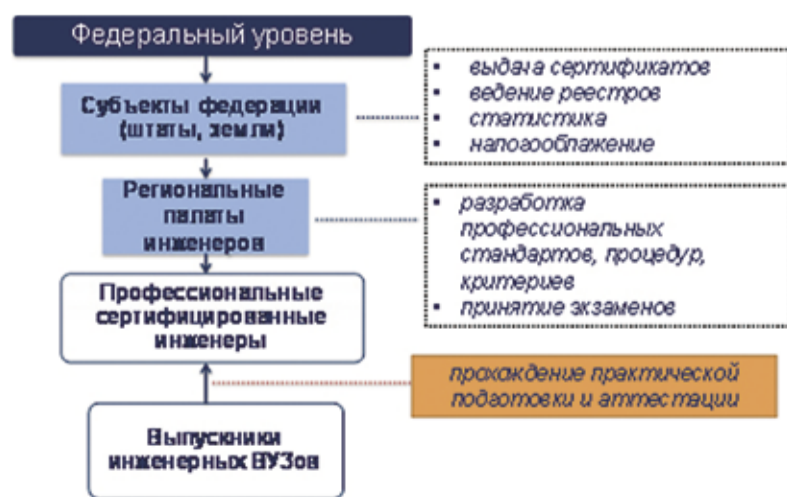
Федеральный уровень

Субъекты федерации (штаты, земли)

- выдача сертификатов
- ведение реестров
- статистика
- налогообложение

Региональные палаты инженеров

- разработка профессиональных стандартов, процедур, критериев
- принятие экзаменов

Профессиональные сертифицированные инженеры

прохождение практической подготовки и аттестации

Выпускники инженерных ВУЗов